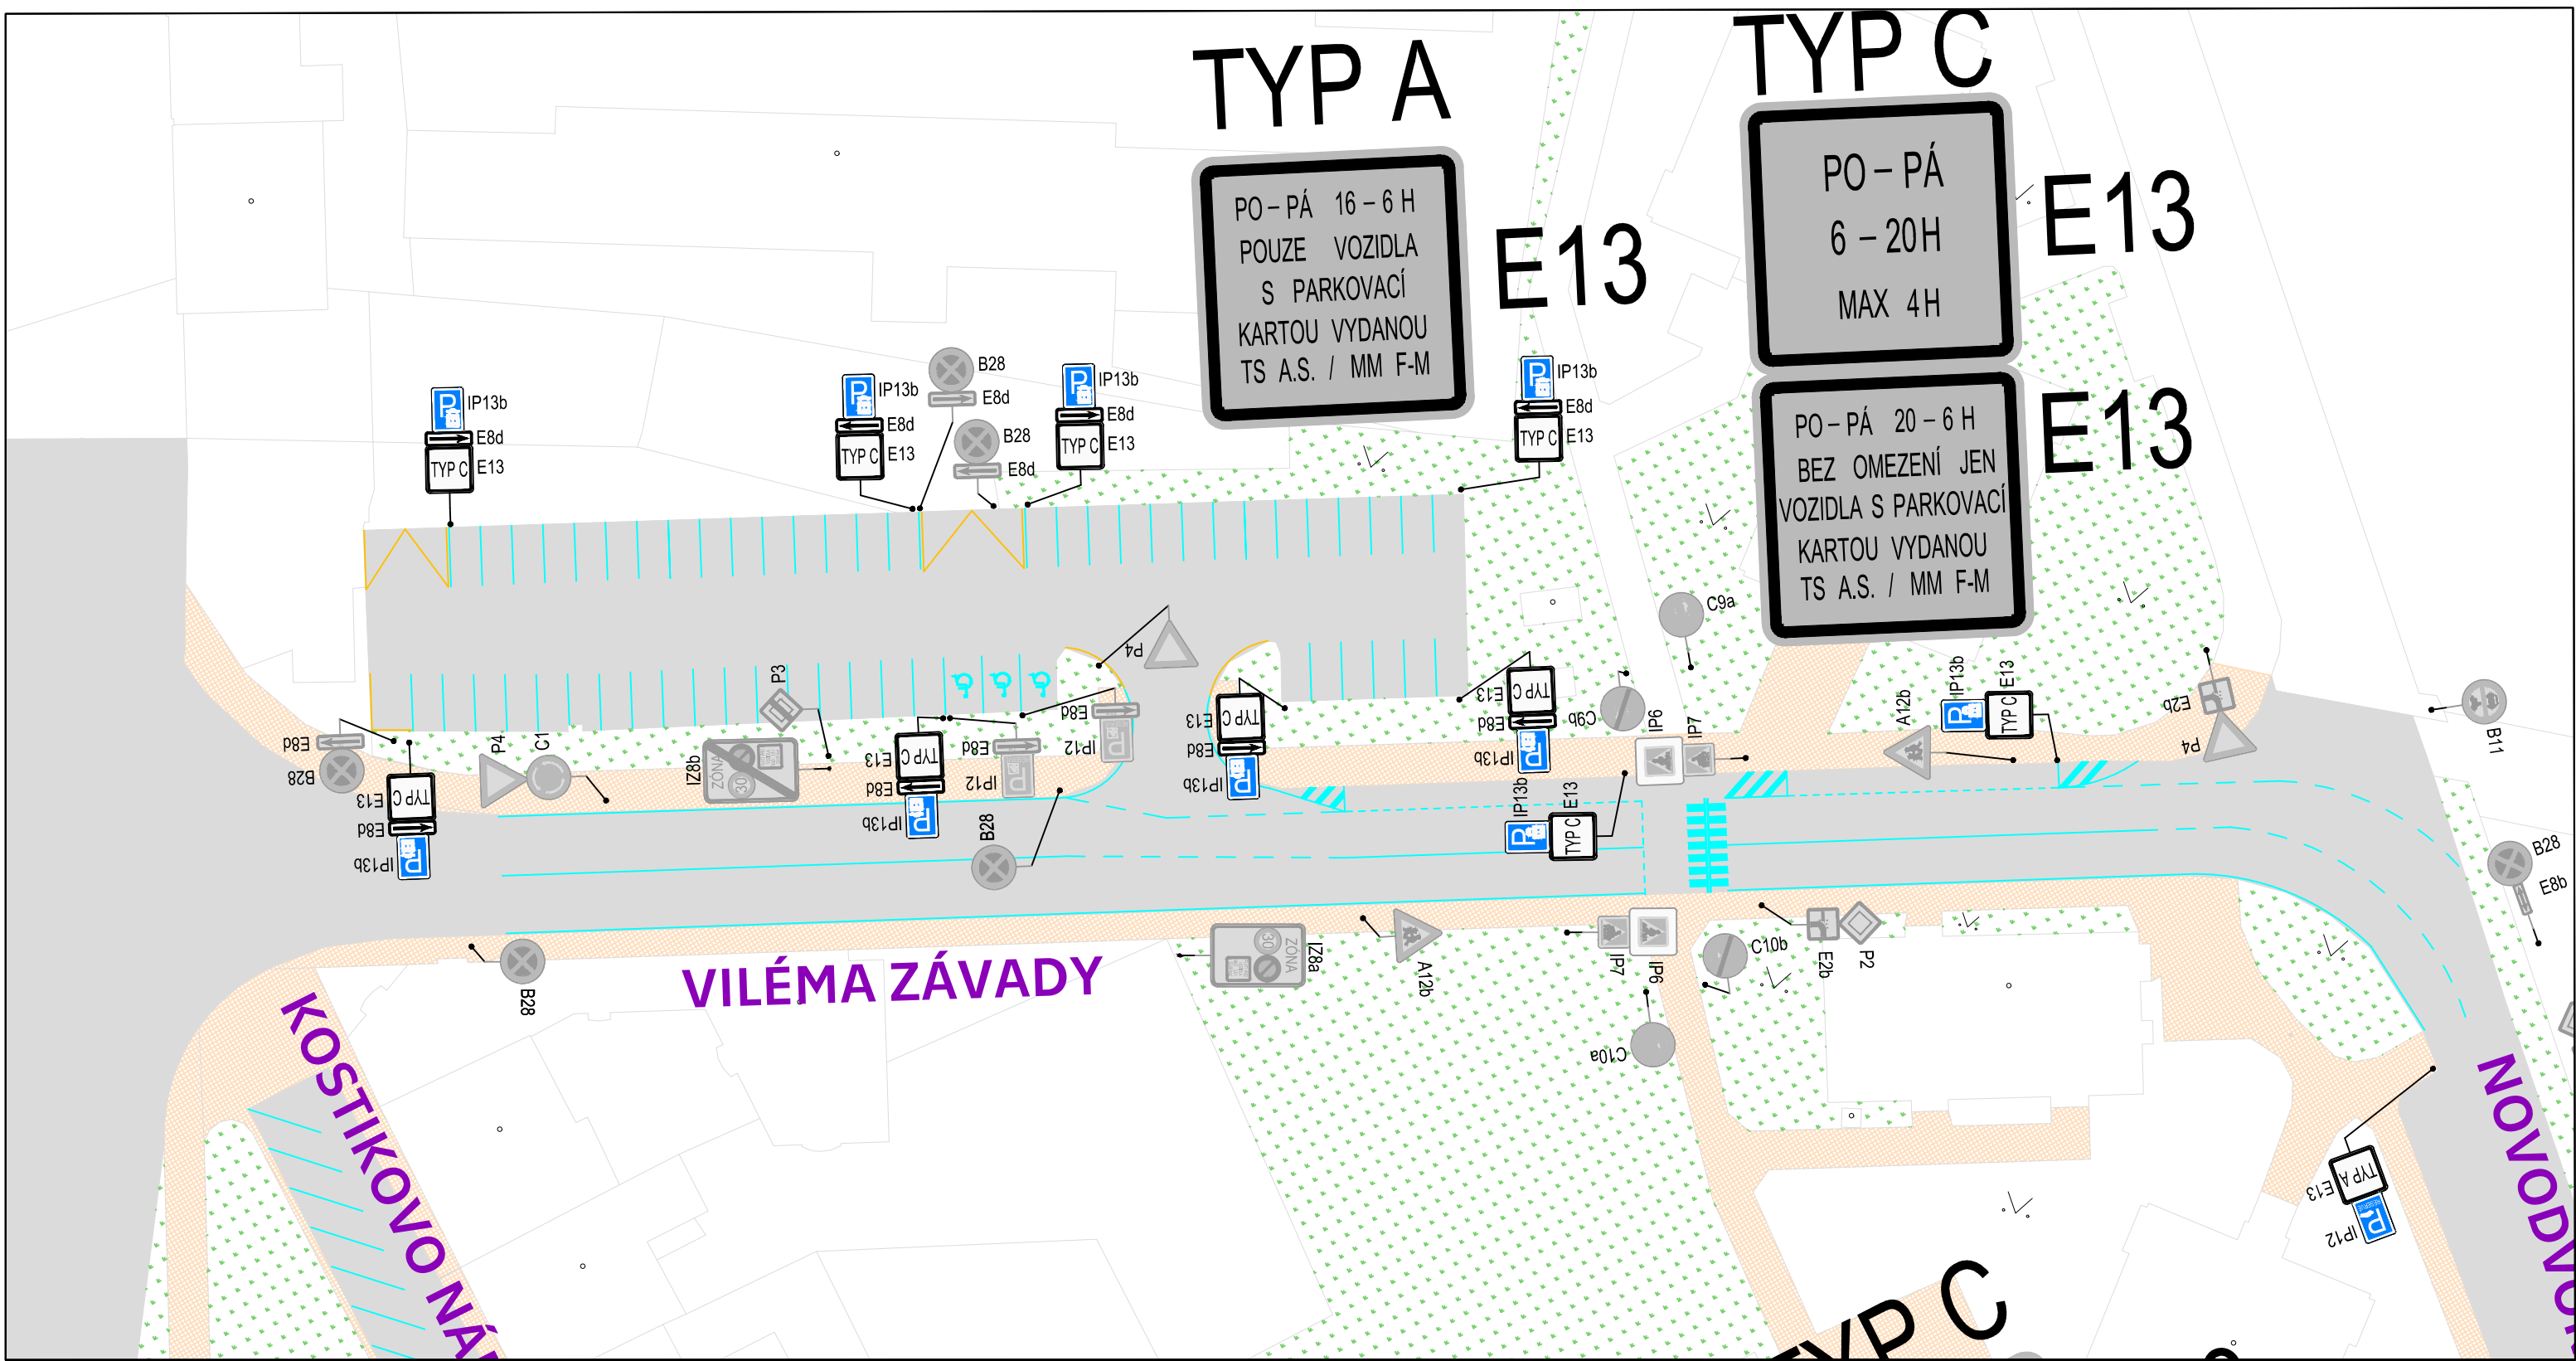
TYP A

PO – PÁ 16 – 6 H
POUZE VOZIDLA
S PARKOVACÍ
KARTOU VYDANOU
TS A.S. / MM F-M

E13

TYP C

PO – PÁ
6 – 20H
MAX 4H

E13

PO – PÁ 20 – 6 H
BEZ OMEZENÍ JEN
VOZIDLA S PARKOVACÍ
KARTOU VYDANOU
TS A.S. / MM F-M

E13

IP13b
E8d
TYP C E13

IP13b
E8d
TYP C E13
B28
E8d
B28
E8d

IP13b
E8d
TYP C E13

IP13b
E8d
TYP C E13

C9a

P4
P3
IZ8b
ZÓNA
30
P4
C1
E8d
B28
TYP C E13
E8d
IP13b

TYP C E13
E8d
IP13b
E8d
IP12
E8d
IP12
B28

TYP C E13
E8d
IP13b

TYP C E13
E8d
IP13b
C9b
IP6
IP7
IP13b
TYP C E13

A12b
IP13b
TYP C E13
E2b
P4
B11
B28
E8b

IZ8a
ZÓNA
30
A12b
IP7
IP6
C10b
E2b
P2
C10a
B28

VILÉMA ZÁVADY

KOSTIKOVO NÁ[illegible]

NOVODV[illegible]

TYP A E13
IP12

TYP C